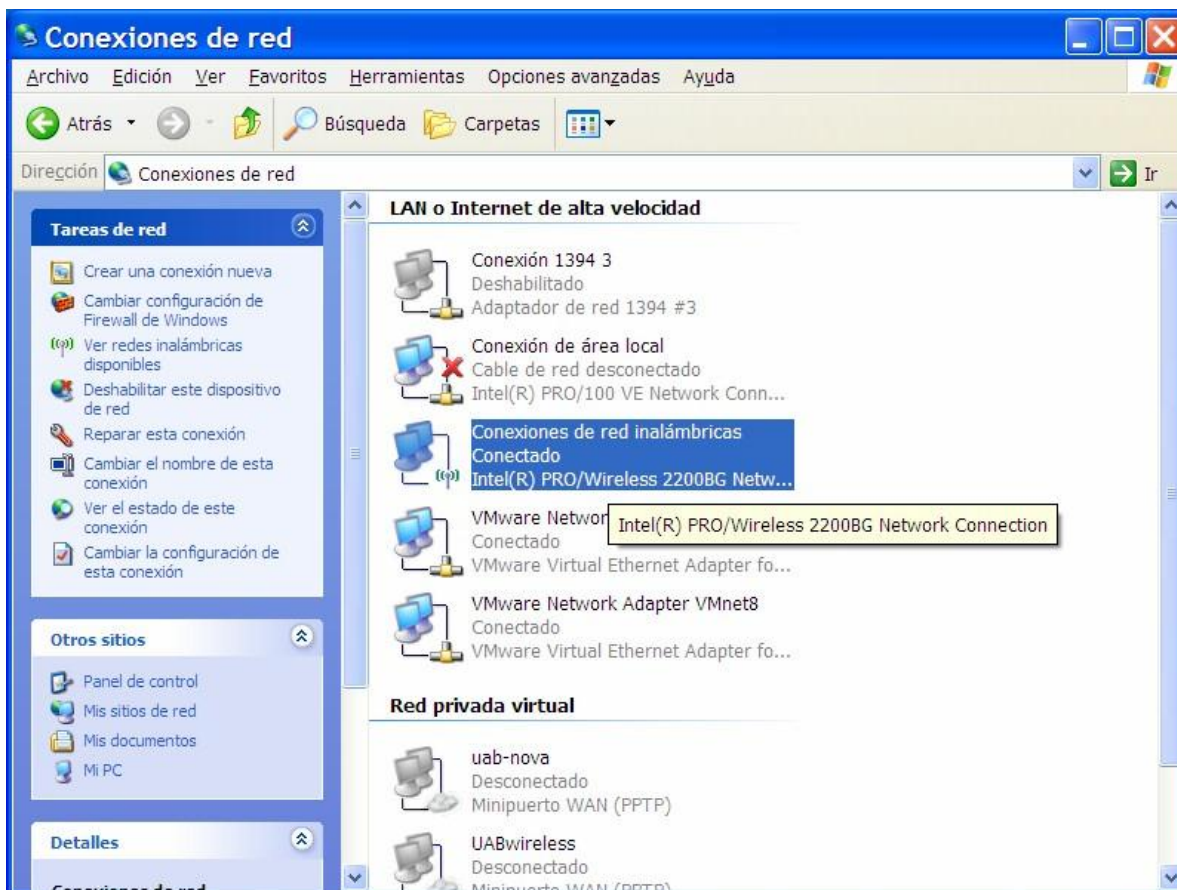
Conexiones de red

Archivo Edición Ver Favoritos Herramientas Opciones avanzadas Ayuda

Atrás Búsqueda Carpetas

Dirección Conexiones de red Ir

Tareas de red

Crear una conexión nueva
Cambiar configuración de Firewall de Windows
Ver redes inalámbricas disponibles
Deshabilitar este dispositivo de red
Reparar esta conexión
Cambiar el nombre de esta conexión
Ver el estado de este conexión
Cambiar la configuración de esta conexión

Otros sitios

Panel de control
Mis sitios de red
Mis documentos
Mi PC

Detalles

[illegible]

LAN o Internet de alta velocidad

Conexión 1394 3
Deshabilitado
Adaptador de red 1394 #3

Conexión de área local
Cable de red desconectado
Intel(R) PRO/100 VE Network Conn...

Conexiones de red inalámbricas
Conectado
Intel(R) PRO/Wireless 2200BG Netw...

VMware Networ
Conectado
VMware Virtual Ethernet Adapter fo...

Intel(R) PRO/Wireless 2200BG Network Connection

VMware Network Adapter VMnet8
Conectado
VMware Virtual Ethernet Adapter fo...

Red privada virtual

uab-nova
Desconectado
Minipuerto WAN (PPTP)

UABwireless
Desconectado
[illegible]